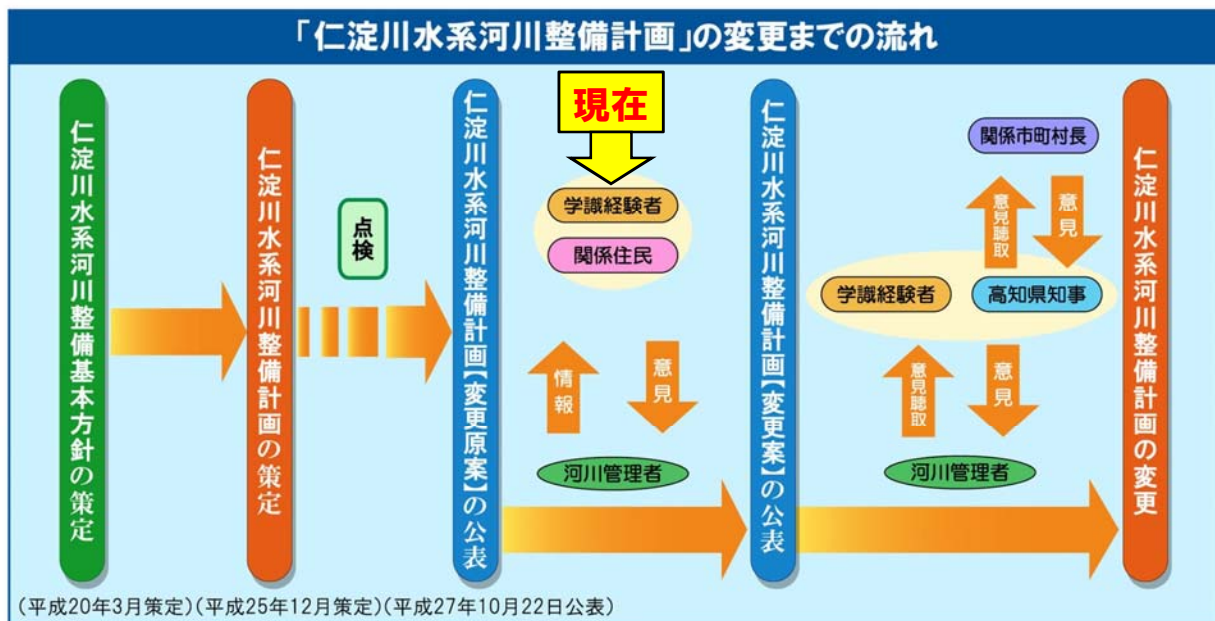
「仁淀川水系河川整備計画」の変更までの流れ

仁淀川水系河川整備基本方針の策定

仁淀川水系河川整備計画の策定

点検

仁淀川水系河川整備計画【変更原案】の公表

現在

学識経験者

関係住民

情報

意見

河川管理者

仁淀川水系河川整備計画【変更案】の公表

関係市町村長

意見聴取

意見

学識経験者

高知県知事

意見聴取

意見

河川管理者

仁淀川水系河川整備計画の変更

(平成20年3月策定)(平成25年12月策定)(平成27年10月22日公表)